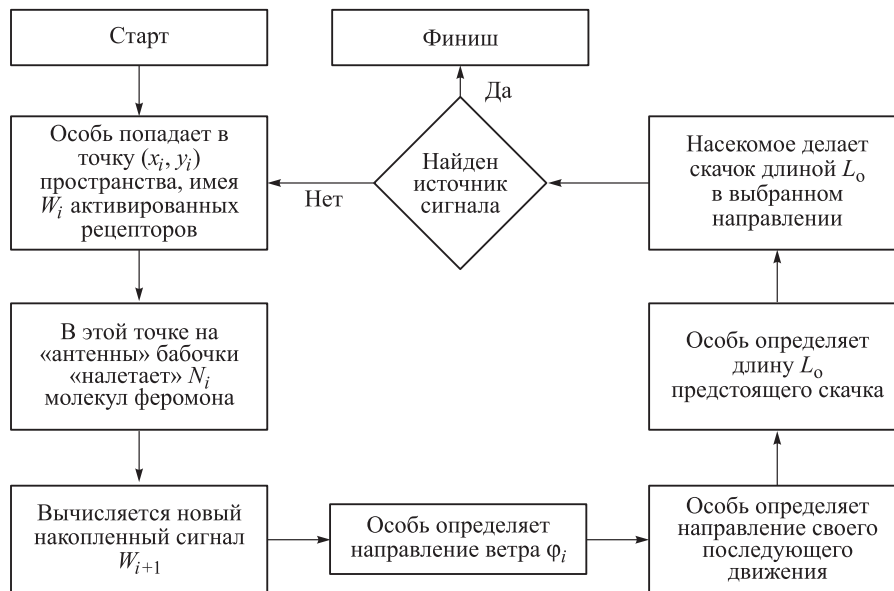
Старт

Финиш

Да

Особь попадает в точку $(x_i, y_i)$ пространства, имея $W_i$ активированных рецепторов

Нет

Найден источник сигнала

Насекомое делает скачок длиной $L_o$ в выбранном направлении

В этой точке на «антенны» бабочки «налетает» $N_i$ молекул феромона

Особь определяет длину $L_o$ предстоящего скачка

Вычисляется новый накопленный сигнал $W_{i+1}$

Особь определяет направление ветра $\varphi_i$

Особь определяет направление своего последующего движения